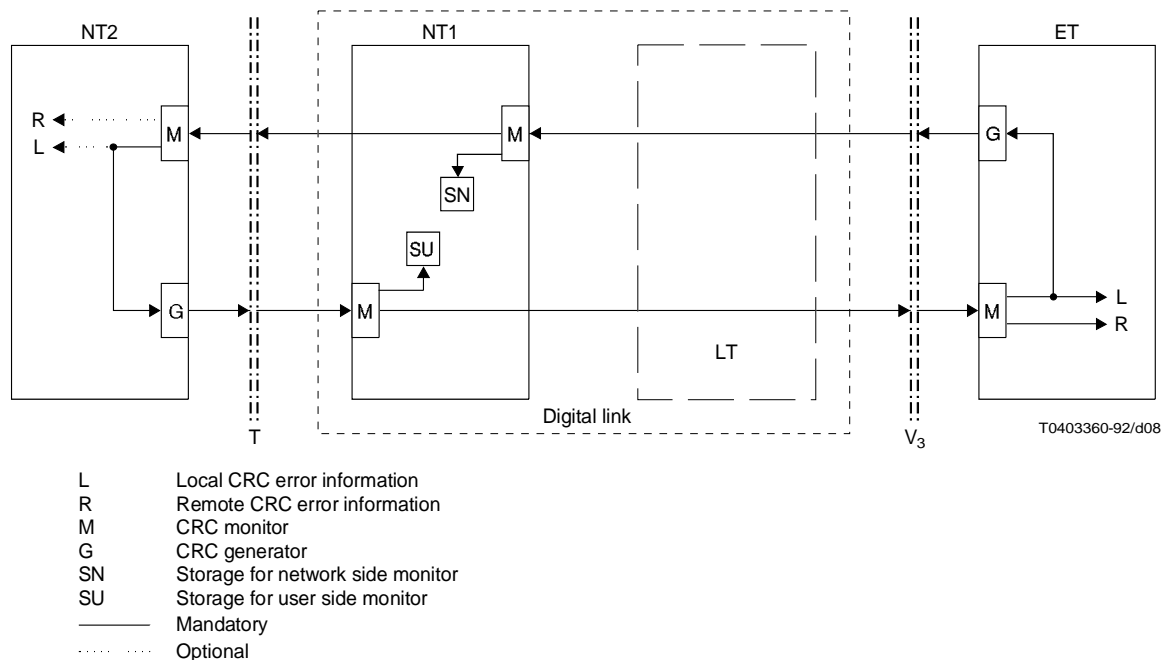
NT2

NT1

ET

R

M

L

M

G

SN

SU

G

M

M

L

R

LT

Digital link

T

$V_3$

T0403360-92/d08

L Local CRC error information
R Remote CRC error information
M CRC monitor
G CRC generator
SN Storage for network side monitor
SU Storage for user side monitor
Mandatory
Optional